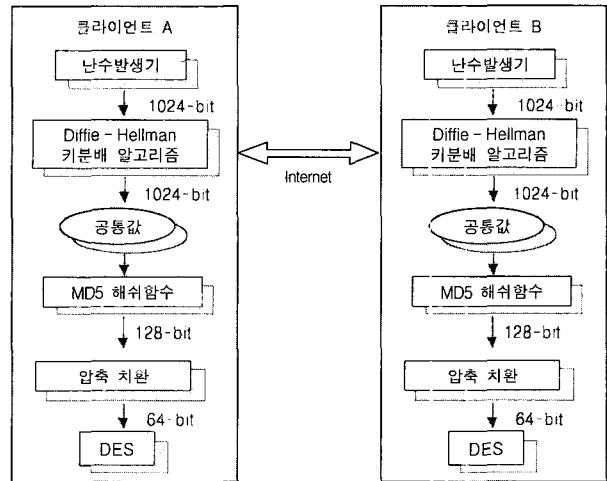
클라이언트 A

난수발생기

1024-bit

Diffie - Hellman
키분배 알고리즘

1024-bit

공통값

MD5 해쉬함수

128-bit

압축 치환

64-bit

DES

Internet

클라이언트 B

난수발생기

1024-bit

Diffie - Hellman
키분배 알고리즘

1024-bit

공통값

MD5 해쉬함수

128-bit

압축 치환

64-bit

DES